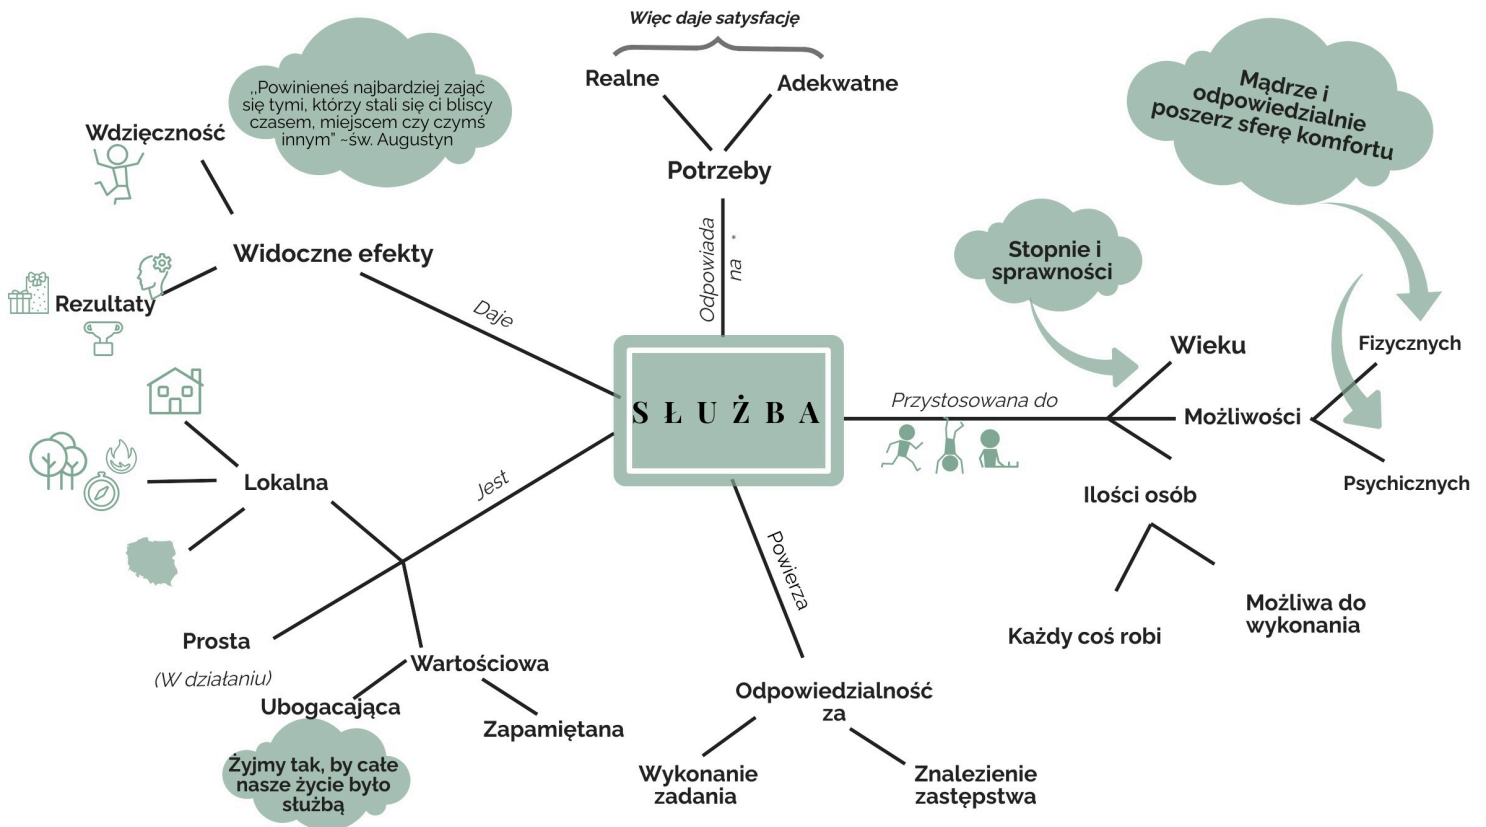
Więc daje satysfakcję

Realne

Adekwatne

Potrzeby

Odpowiada na

„Powinieneś najbardziej zająć się tymi, którzy stali się ci bliscy czasem, miejscem czy czymś innym" ~św. Augustyn

Wdzięczność

Widoczne efekty

Rezultaty

Daje

Mądrze i odpowiedzialnie poszerz sferę komfortu

Stopnie i sprawności

Wieku

Fizycznych

Możliwości

Psychicznych

Ilości osób

Przystosowana do

S Ł U Ż B A

Lokalna

Jest

Prosta

(W działaniu)

Wartościowa

Ubogacająca

Zapamiętana

Żyjmy tak, by całe nasze życie było służbą

Powierza

Odpowiedzialność za

Wykonanie zadania

Znalezienie zastępstwa

Każdy coś robi

Możliwa do wykonania